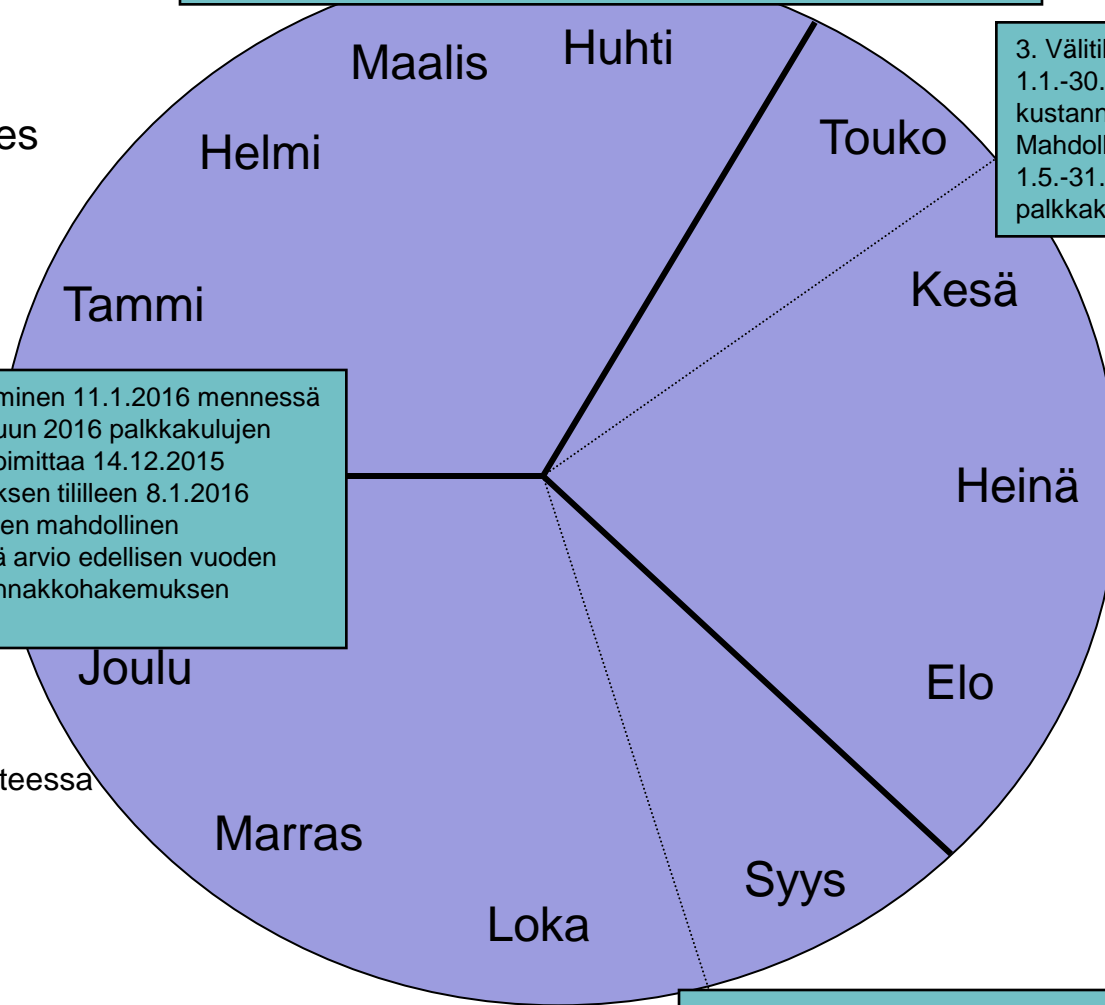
es

Maalis

Huhti

Helmi

Touko

3. Välitil
1.1.-30.
kustann
Mahdoll
1.5.-31.
palkkak

Tammi

Kesä

mineen 11.1.2016 mennessä
uun 2016 palkkakulujen
oimittaa 14.12.2015
ksen tililleen 8.1.2016
en mahdollinen
ä arvio edellisen vuoden
nnakkohakemuksen

Heinä

Joulu

Elo

teessa

Marras

Syys

Loka